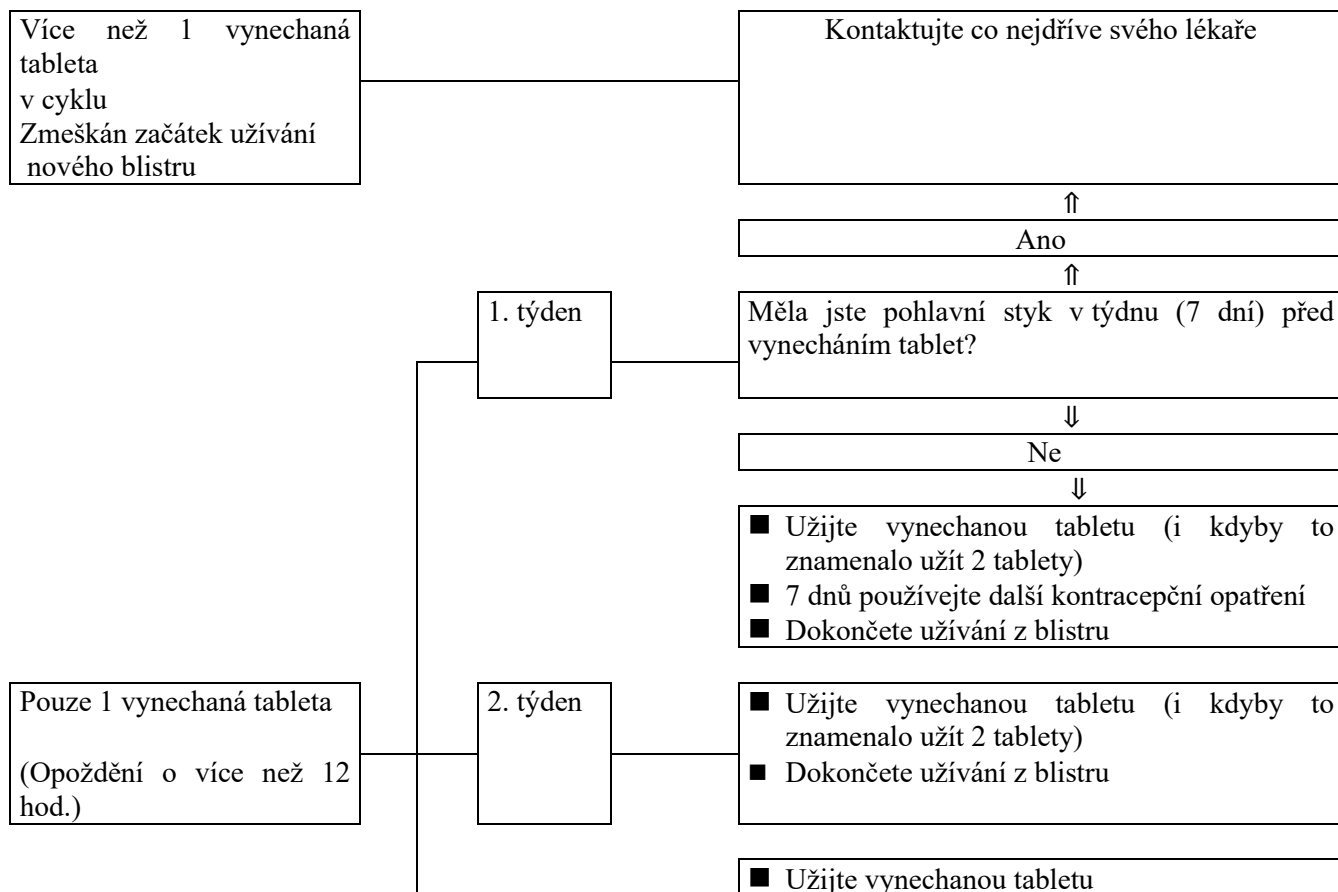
Více než 1 vynechaná tableta
v cyklu
Zmeškán začátek užívání nového blistru

Kontaktujte co nejdříve svého lékaře

⇑

Ano

⇑

1. týden

Měla jste pohlavní styk v týdnu (7 dní) před vynecháním tablet?

⇓

Ne

⇓

■ Užijte vynechanou tabletu (i kdyby to znamenalo užít 2 tablety)
■ 7 dnů používejte další kontracepční opatření
■ Dokončete užívání z blistru

Pouze 1 vynechaná tableta

(Opoždění o více než 12 hod.)

2. týden

■ Užijte vynechanou tabletu (i kdyby to znamenalo užít 2 tablety)
■ Dokončete užívání z blistru

■ Užijte vynechanou tabletu